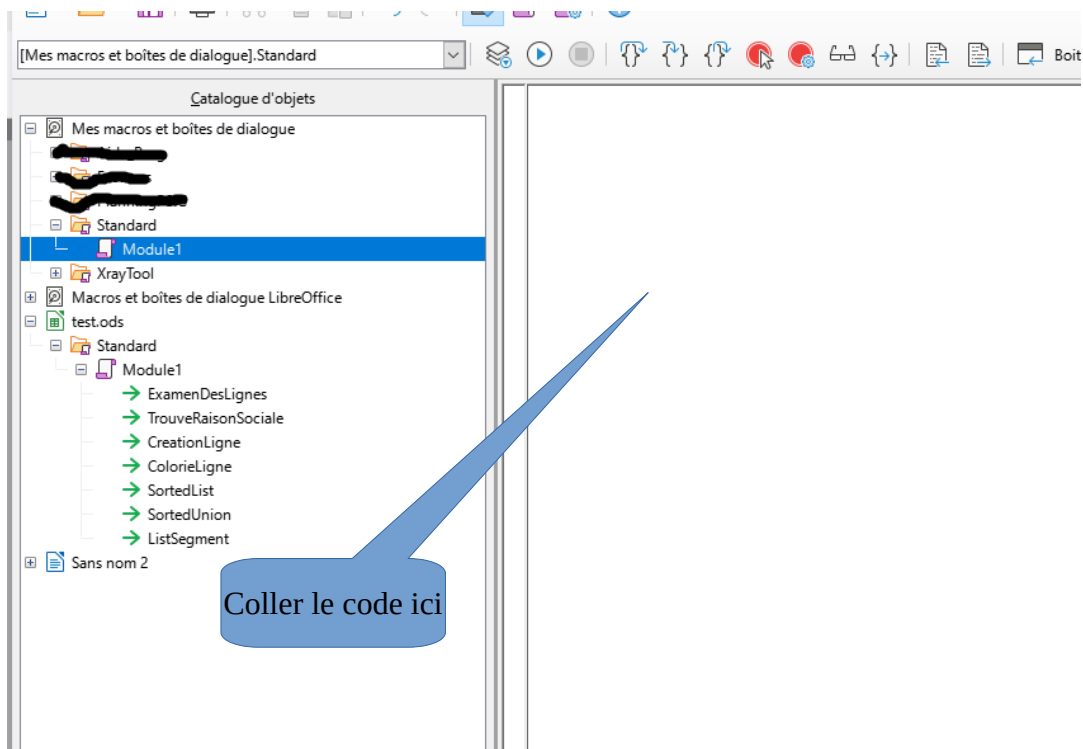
[Mes macros et boîtes de dialogue].Standard

Boît

Catalogue d'objets

Mes macros et boîtes de dialogue
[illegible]
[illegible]
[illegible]
Standard
Module1
XrayTool
Macros et boîtes de dialogue LibreOffice
test.ods
Standard
Module1
ExamenDesLignes
TrouveRaisonSociale
CreationLigne
ColorieLigne
SortedList
SortedUnion
ListSegment
Sans nom 2

Coller le code ici